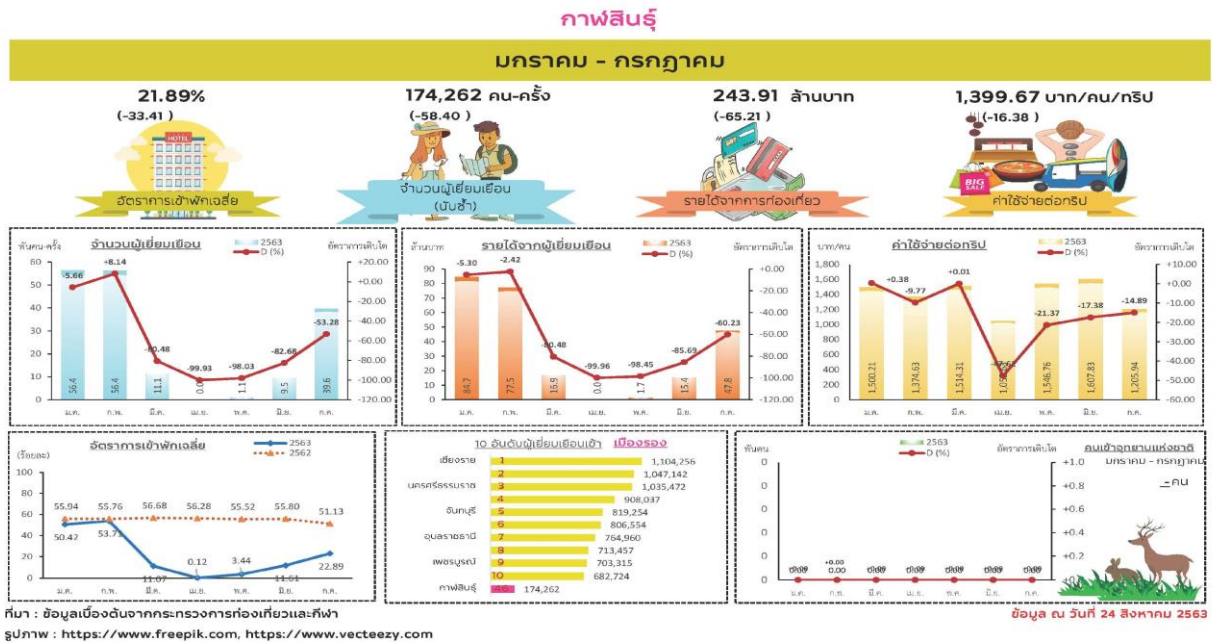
กาฬสินธุ์

มกราคม - กรกฎาคม

21.89%
(-33.41)
HOTEL
อัตราการเข้าพักเฉลี่ย

174,262 คน-ครั้ง
(-58.40)
จำนวนผู้เยี่ยมเยือน (บันซ้ำ)

243.91 ล้านบาท
(-65.21)
รายได้จากการท่องเที่ยว

1,399.67 บาท/คน/ทริป
(-16.38)
BIG SALE
ค่าใช้จ่ายต่อทริป

จำนวนผู้เยี่ยมเยือน
พันคน-ครั้ง
2563
D (%)
อัตราการเติบโต

| | ม.ค. | ก.พ. | มี.ค. | เม.ย. | พ.ค. | มิ.ย. | ก.ค. |
|---|---|---|---|---|---|---|---|
| 2563 | 56.4 | 56.4 | 11.1 | 0.0 | 1.1 | 9.5 | 39.6 |
| D (%) | -5.66 | +8.14 | -80.48 | -99.93 | -98.03 | -82.68 | -53.28 |

รายได้จากผู้เยี่ยมเยือน
ล้านบาท
2563
D (%)
อัตราการเติบโต

| | ม.ค. | ก.พ. | มี.ค. | เม.ย. | พ.ค. | มิ.ย. | ก.ค. |
|---|---|---|---|---|---|---|---|
| 2563 | 84.7 | 77.5 | 16.9 | 0.0 | 1.7 | 15.4 | 47.8 |
| D (%) | -5.30 | -2.42 | -80.48 | -99.96 | -98.45 | -85.69 | -60.23 |

ค่าใช้จ่ายต่อทริป
บาท/คน
2563
D (%)
อัตราการเติบโต

| | ม.ค. | ก.พ. | มี.ค. | เม.ย. | พ.ค. | มิ.ย. | ก.ค. |
|---|---|---|---|---|---|---|---|
| 2563 | 1,500.21 | 1,374.63 | 1,514.31 | 1,05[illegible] | 1,546.76 | 1,607.83 | 1,205.94 |
| D (%) | -0.38 | -9.77 | +0.01 | -47.6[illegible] | -21.37 | -17.38 | -14.89 |

อัตราการเข้าพักเฉลี่ย
(ร้อยละ)
2563
2562

| | ม.ค. | ก.พ. | มี.ค. | เม.ย. | พ.ค. | มิ.ย. | ก.ค. |
|---|---|---|---|---|---|---|---|
| 2563 | 50.42 | 53.71 | 11.07 | 0.12 | 3.44 | 11.61 | 22.89 |
| 2562 | 55.94 | 55.76 | 56.68 | 56.28 | 55.52 | 55.80 | 51.13 |

10 อันดับผู้เยี่ยมเยือนเข้า เมืองรอง
| | | |
|---|---|---|
| เชียงราย | 1 | 1,104,256 |
| | 2 | 1,047,142 |
| นครศรีธรรมราช | 3 | 1,035,472 |
| | 4 | 908,037 |
| จันทบุรี | 5 | 819,254 |
| | 6 | 806,554 |
| อุบลราชธานี | 7 | 764,960 |
| | 8 | 713,457 |
| เพชรบูรณ์ | 9 | 703,315 |
| | 10 | 682,724 |
| กาฬสินธุ์ | 46 | 174,262 |

คนเข้าอุทยานแห่งชาติ
มกราคม - กรกฎาคม
-คน
พันคน
2563
D (%)
อัตราการเติบโต
ม.ค. ก.พ. มี.ค. เม.ย. พ.ค. มิ.ย. ก.ค.
0.00 +0.00

ที่มา : ข้อมูลเบื้องต้นจากกระทรวงการท่องเที่ยวและกีฬา
รูปภาพ : https://www.freepik.com, https://www.vecteezy.com
ข้อมูล ณ วันที่ 24 สิงหาคม 2563